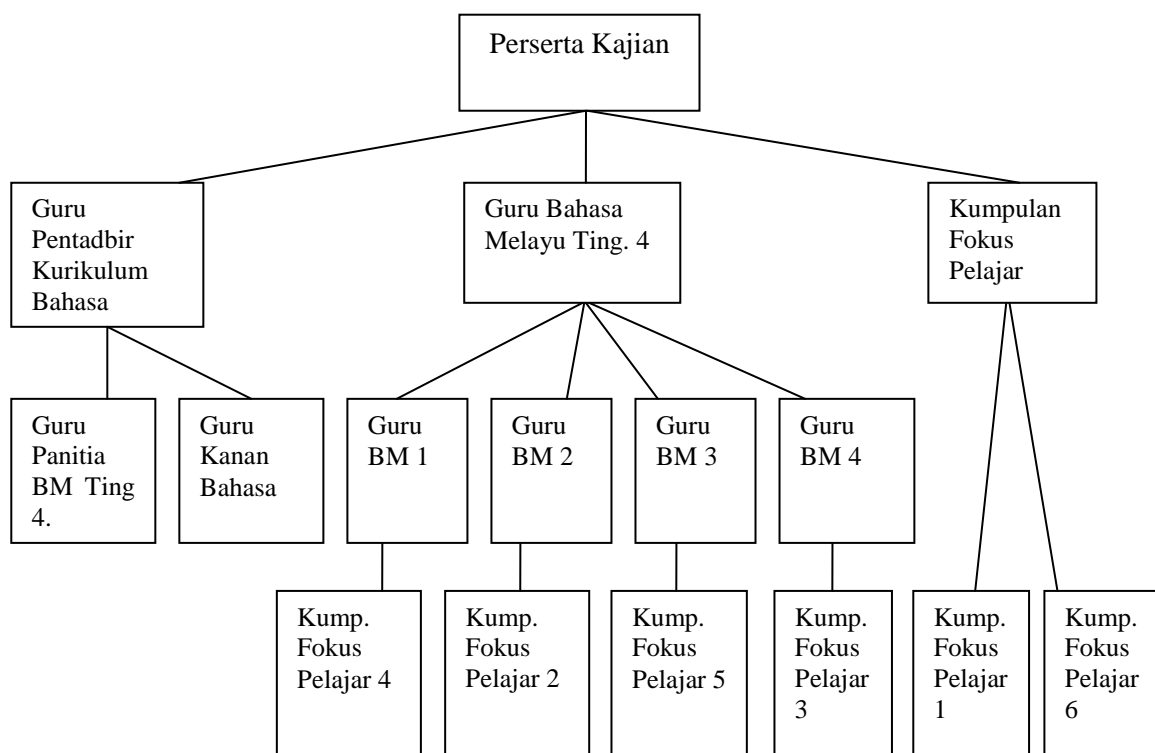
Perserta Kajian

Guru Pentadbir Kurikulum Bahasa

Guru Bahasa Melayu Ting. 4

Kumpulan Fokus Pelajar

Guru Panitia BM Ting 4.

Guru Kanan Bahasa

Guru BM 1

Guru BM 2

Guru BM 3

Guru BM 4

Kump. Fokus Pelajar 4

Kump. Fokus Pelajar 2

Kump. Fokus Pelajar 5

Kump. Fokus Pelajar 3

Kump. Fokus Pelajar 1

Kump. Fokus Pelajar 6